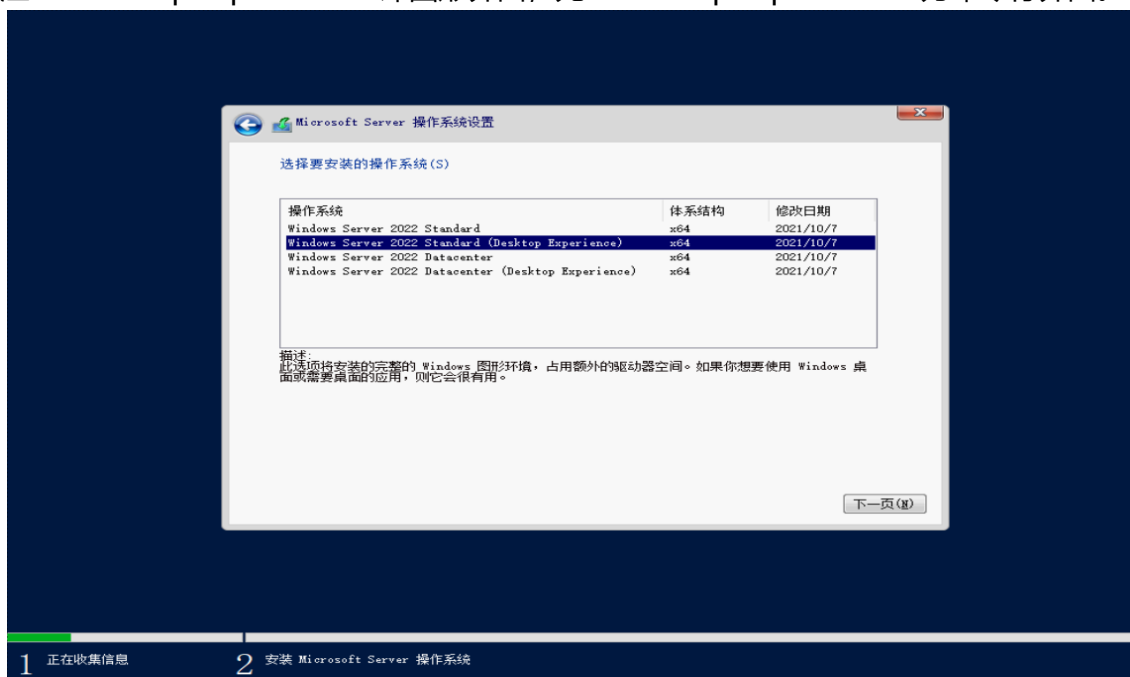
Microsoft Server 操作系统设置

选择要安装的操作系统(S)

| 操作系统 | 体系结构 | 修改日期 |
|---|---|---|
| Windows Server 2022 Standard | x64 | 2021/10/7 |
| Windows Server 2022 Standard (Desktop Experience) | x64 | 2021/10/7 |
| Windows Server 2022 Datacenter | x64 | 2021/10/7 |
| Windows Server 2022 Datacenter (Desktop Experience) | x64 | 2021/10/7 |

描述:
此选项将安装的完整的 Windows 图形环境，占用额外的驱动器空间。如果你想要使用 Windows 桌面或需要桌面的应用，则它会很有用。

下一页(N)

1 正在收集信息
2 安装 Microsoft Server 操作系统